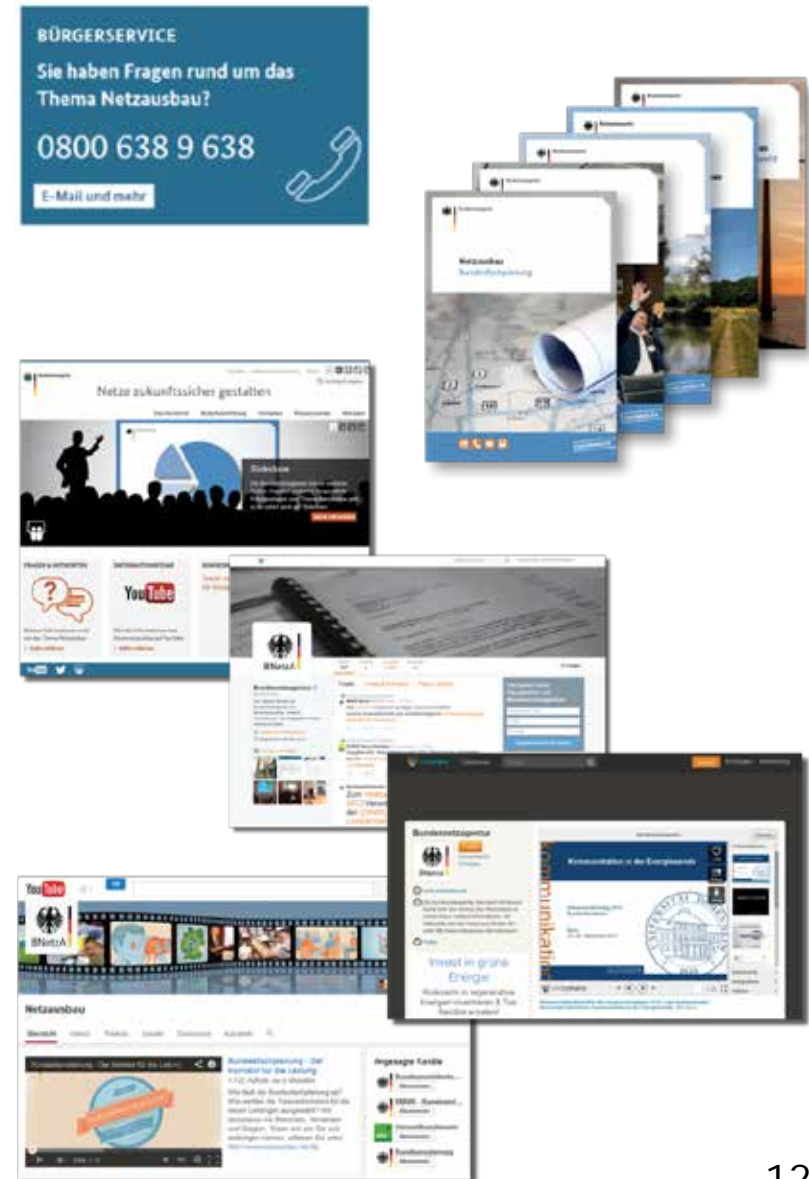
BÜRGERSERVICE

Sie haben Fragen rund um das Thema Netzausbau?

0800 638 9 638

E-Mail und mehr

Netzausbau
Bundesfachplanung

Netze zukunftssicher gestalten

YouTube

BNetzA

Bundesnetzagentur

Kommunikation in der Energiewende

Invest in grüne Energie

YouTube

BNetzA

Netzausbau

Übersicht

Bundesfachplanung - Der Korridor für die Leitung

Angesagte Kanäle

12